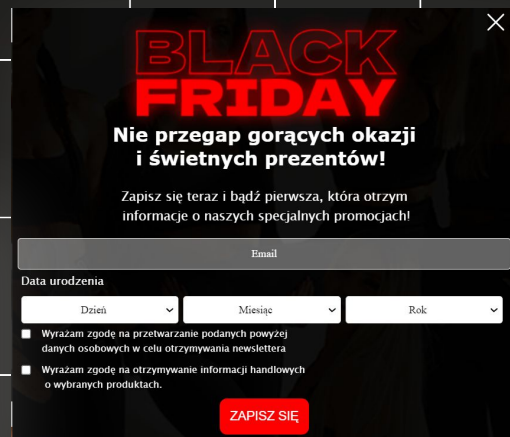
BLACK FRIDAY

Nie przegap gorących okazji i świetnych prezentów!

Zapisz się teraz i bądź pierwsza, która otrzym informacje o naszych specjalnych promocjach!

Email

Data urodzenia

Dzień
Miesiąc
Rok

Wyrażam zgodę na przetwarzanie podanych powyżej danych osobowych w celu otrzymywania newslettera

Wyrażam zgodę na otrzymywanie informacji handlowych o wybranych produktach.

ZAPISZ SIĘ